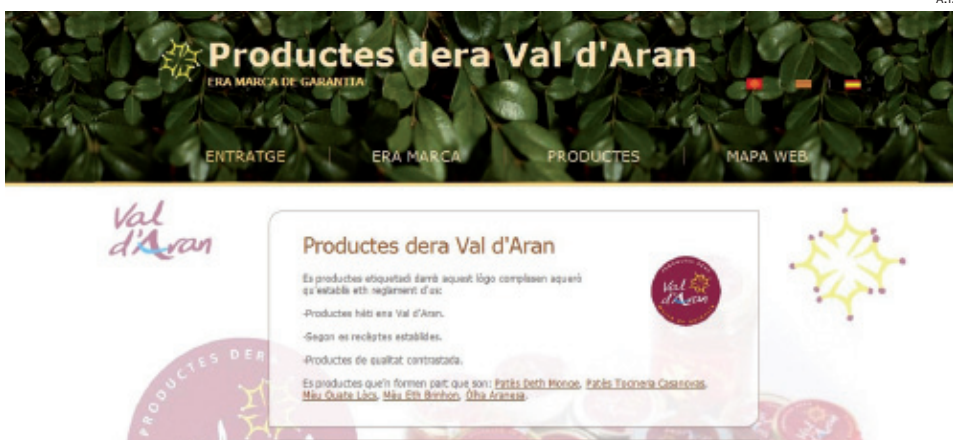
A.I

Productes dera Val d'Aran
ERA MARCA DE GARANTIA

ENTRATGE | ERA MARCA | PRODUCTES | MAPA WEB

Val d'Aran

Productes dera Val d'Aran

Es productes etiquetadi damb aquest lògo complissen aquerò qu'establís eth reglament d'us:

-Productes hèti ena Val d'Aran.

-Segon es recèptes establides.

-Productes de qualitat contrastada.

Es productes que'n formen part que son: Patés Deth Monòe, Patés Tocineria Casanovas, Mèu Quate Lòcs, Mèu Eth Brinhon, Òlha Aranesa.

Val d'Aran

PRODUCTES DER